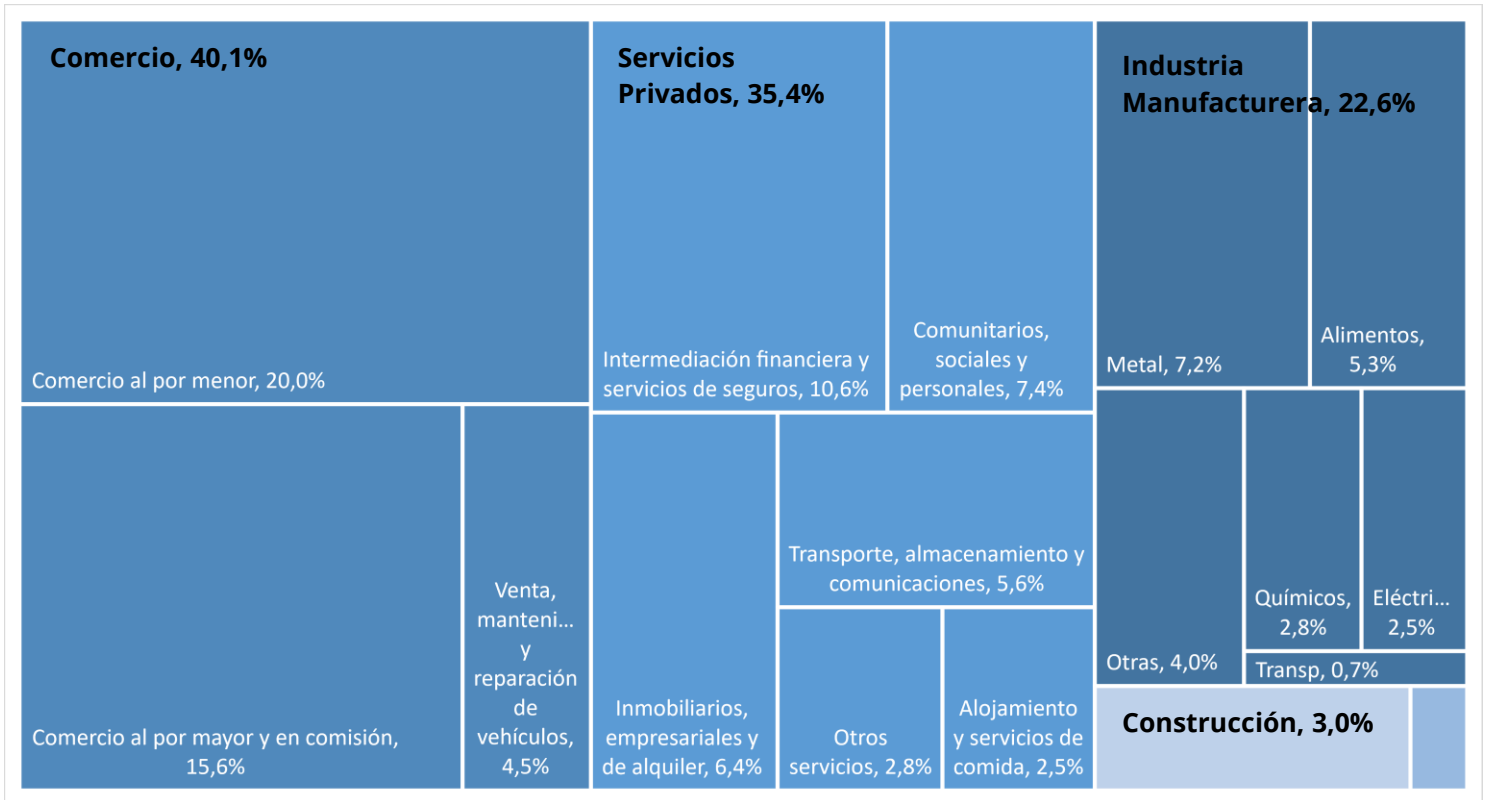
Comercio, 40,1%

Comercio al por menor, 20,0%

Comercio al por mayor y en comisión, 15,6%

Venta, manteni... y reparación de vehículos, 4,5%

Servicios Privados, 35,4%

Intermediación financiera y servicios de seguros, 10,6%

Comunitarios, sociales y personales, 7,4%

Inmobiliarios, empresariales y de alquiler, 6,4%

Transporte, almacenamiento y comunicaciones, 5,6%

Otros servicios, 2,8%

Alojamiento y servicios de comida, 2,5%

Industria Manufacturera, 22,6%

Metal, 7,2%

Alimentos, 5,3%

Otras, 4,0%

Químicos, 2,8%

Eléctri... 2,5%

Transp, 0,7%

Construcción, 3,0%